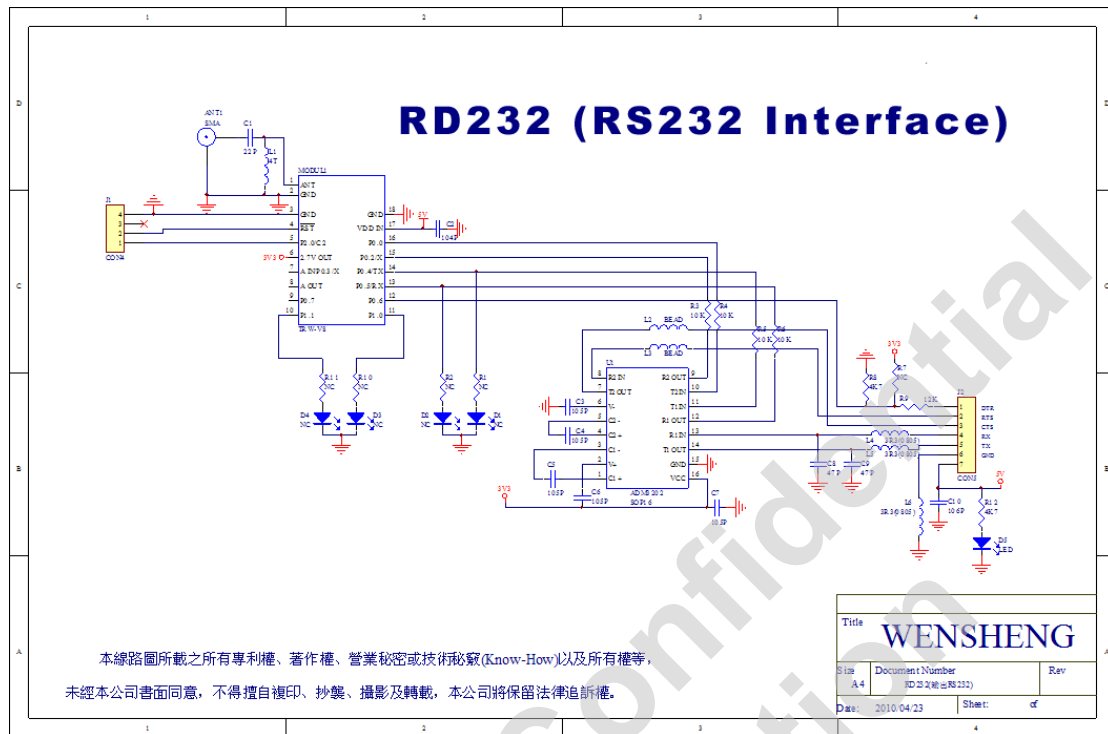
1
2
3
4

D
C
B
A

RD232 (RS232 Interface)

ANT1
SMA
C1
22P
L1
NT
MODUL1
1 ANT
2 GND
3 GND
4 RST
5 P1.0/C2
6 2.7V OUT
7 A.INP0.3/X
8 A.OUT
9 P0.7
10 P1.1
TRW-VS
18 GND
17 VDDIN
16 P0.0
15 P0.2/X
14 P0.4/TX
13 P0.5/RX
12 P0.6
11 P1.0
5V
C2
104P
J1
4
3
2
1
CON4
3V3
R11
NC
R10
NC
D4
NC
D3
NC
R2
NC
R1
NC
D2
NC
D1
NC
R3
10K
R4
10K
R5
10K
R6
10K
L2 BEAD
L3 BEAD
U1
8 R2IN
7 T2OUT
6 V-
5 C2-
4 C2+
3 C1-
2 V+
1 C1+
9 R2OUT
10 T2IN
11 T1IN
12 R1OUT
13 R1IN
14 T1OUT
15 GND
16 VCC
ADM3202
SOP16
C3
105P
C4
105P
C5
105P
C6
105P
C7
105P
3V3
3V3
R8
4K7
R7
NC
R9
12K
J2
1 DTR
2 RTS
3 CTS
4 RX
5 TX
6 GND
7
CON7
L4 SR3(0805)
L5 SR3(0805)
C8
47P
C9
47P
L6
SR3(0805)
C10
106P
5V
R12
4K7
D5
LED

本線路圖所載之所有專利權、著作權、營業秘密或技術秘竅(Know-How)以及所有權等，
未經本公司書面同意，不得擅自複印、抄襲、攝影及轉載，本公司將保留法律追訴權。

Title
WENSHENG
Size
A4
Document Number
RD232(轉台RS232)
Rev
Date: 2010/04/23
Sheet: of

Confidential
Confidential